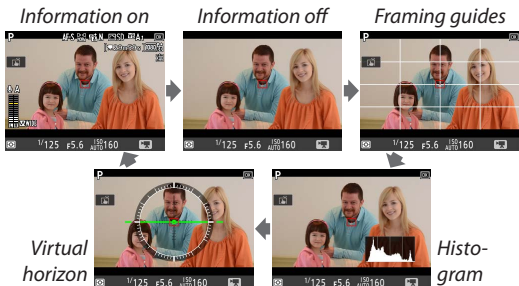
Information on

Information off

Framing guides

Virtual horizon

Histogram

P

AF-S

$\frac{1}{125}$ F5.6 ISO AUTO 160

P

$\frac{1}{125}$ F5.6 ISO AUTO 160

P

$\frac{1}{125}$ F5.6 ISO AUTO 160

P

$\frac{1}{125}$ F5.6 ISO AUTO 160

P

$\frac{1}{125}$ F5.6 ISO AUTO 160